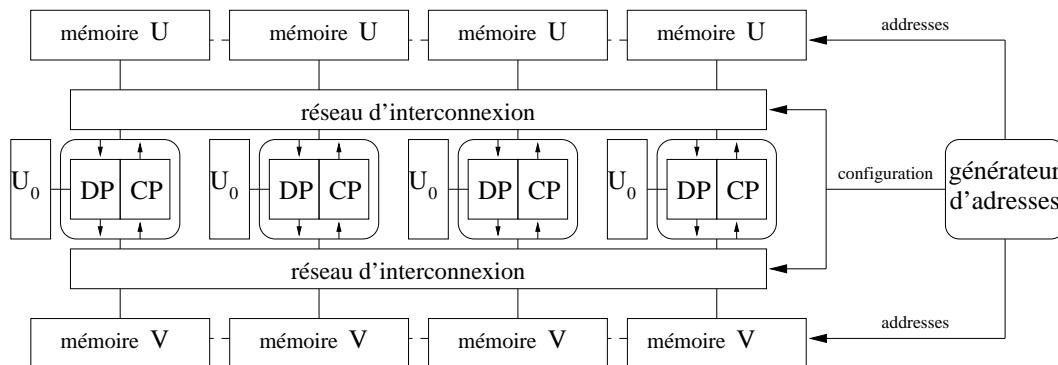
mémoire U
mémoire U
mémoire U
mémoire U
addresses
réseau d'interconnexion
$U_0$
DP
CP
$U_0$
DP
CP
$U_0$
DP
CP
$U_0$
DP
CP
configuration
générateur d'adresses
réseau d'interconnexion
addresses
mémoire V
mémoire V
mémoire V
mémoire V